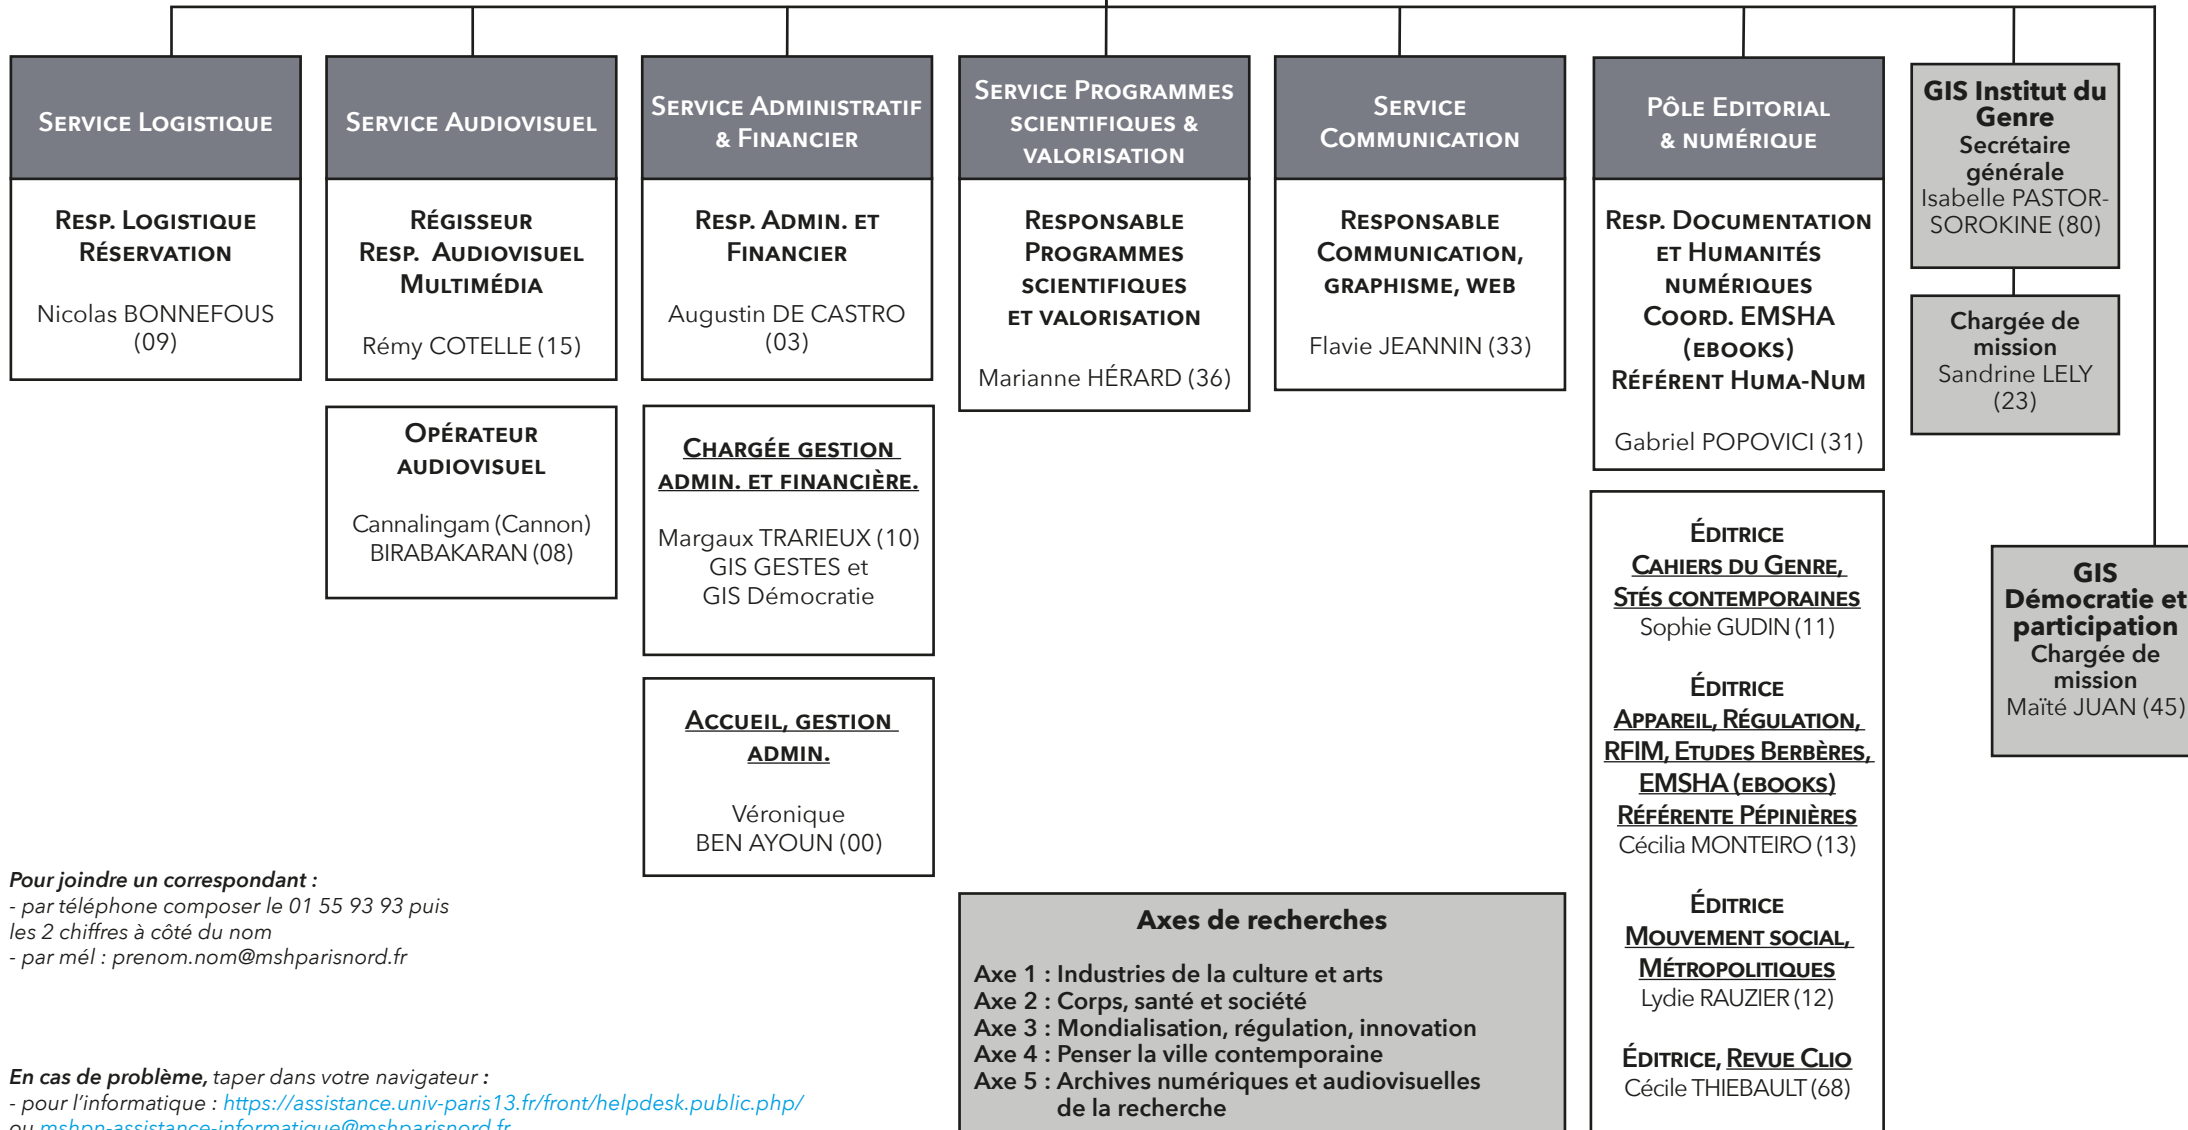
Service Logistique

Resp. Logistique Réservation

Nicolas BONNEFOUS (09)

Service Audiovisuel

Régisseur Resp. Audiovisuel Multimédia

Rémy COTELLE (15)

Opérateur audiovisuel

Cannalingam (Cannon) BIRABAKARAN (08)

Service Administratif & Financier

Resp. Admin. et Financier

Augustin DE CASTRO (03)

Chargée gestion admin. et financière.

Margaux TRARIEUX (10) GIS GESTES et GIS Démocratie

Accueil, gestion admin.

Véronique BEN AYOUN (00)

Service Programmes scientifiques & valorisation

Responsable Programmes scientifiques et valorisation

Marianne HÉRARD (36)

Service Communication

Responsable Communication, graphisme, web

Flavie JEANNIN (33)

Pôle Editorial & numérique

Resp. Documentation et Humanités numériques Coord. EMSHA (ebooks) Référent Huma-Num

Gabriel POPOVICI (31)

Éditrice Cahiers du Genre, Stés contemporaines Sophie GUDIN (11)

Éditrice Appareil, Régulation, RFIM, Etudes Berbères, EMSHA (ebooks) Référente Pépinières Cécilia MONTEIRO (13)

Éditrice Mouvement social, Métropolitiques Lydie RAUZIER (12)

Éditrice, Revue Clio Cécile THIEBAULT (68)

GIS Institut du Genre Secrétaire générale Isabelle PASTOR-SOROKINE (80)

Chargée de mission Sandrine LELY (23)

GIS Démocratie et participation Chargée de mission Maïté JUAN (45)

Pour joindre un correspondant :
- par téléphone composer le 01 55 93 93 puis les 2 chiffres à côté du nom
- par mél : prenom.nom@mshparisnord.fr

En cas de problème, taper dans votre navigateur :
- pour l'informatique : https://assistance.univ-paris13.fr/front/helpdesk.public.php/
ou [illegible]

Axes de recherches

Axe 1 : Industries de la culture et arts
Axe 2 : Corps, santé et société
Axe 3 : Mondialisation, régulation, innovation
Axe 4 : Penser la ville contemporaine
Axe 5 : Archives numériques et audiovisuelles de la recherche